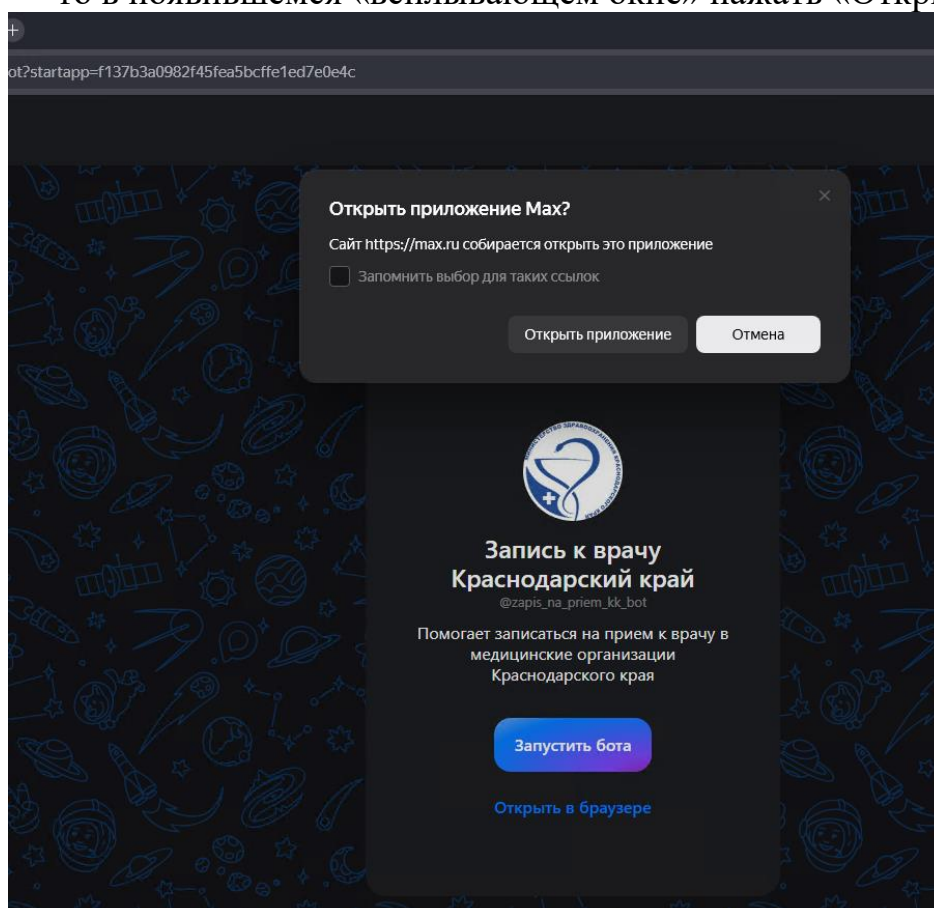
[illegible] в появившемся «всплывающем окне» нажать «Откр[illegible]

+

ot?startapp=f137b3a0982f45fea5bcffe1ed7e0e4c

Открыть приложение Max?

Сайт https://max.ru собирается открыть это приложение

Запомнить выбор для таких ссылок

Открыть приложение

Отмена

×

Запись к врачу Краснодарский край

@zapis_na_priem_kk_bot

Помогает записаться на прием к врачу в медицинские организации Краснодарского края

Запустить бота

Открыть в браузере